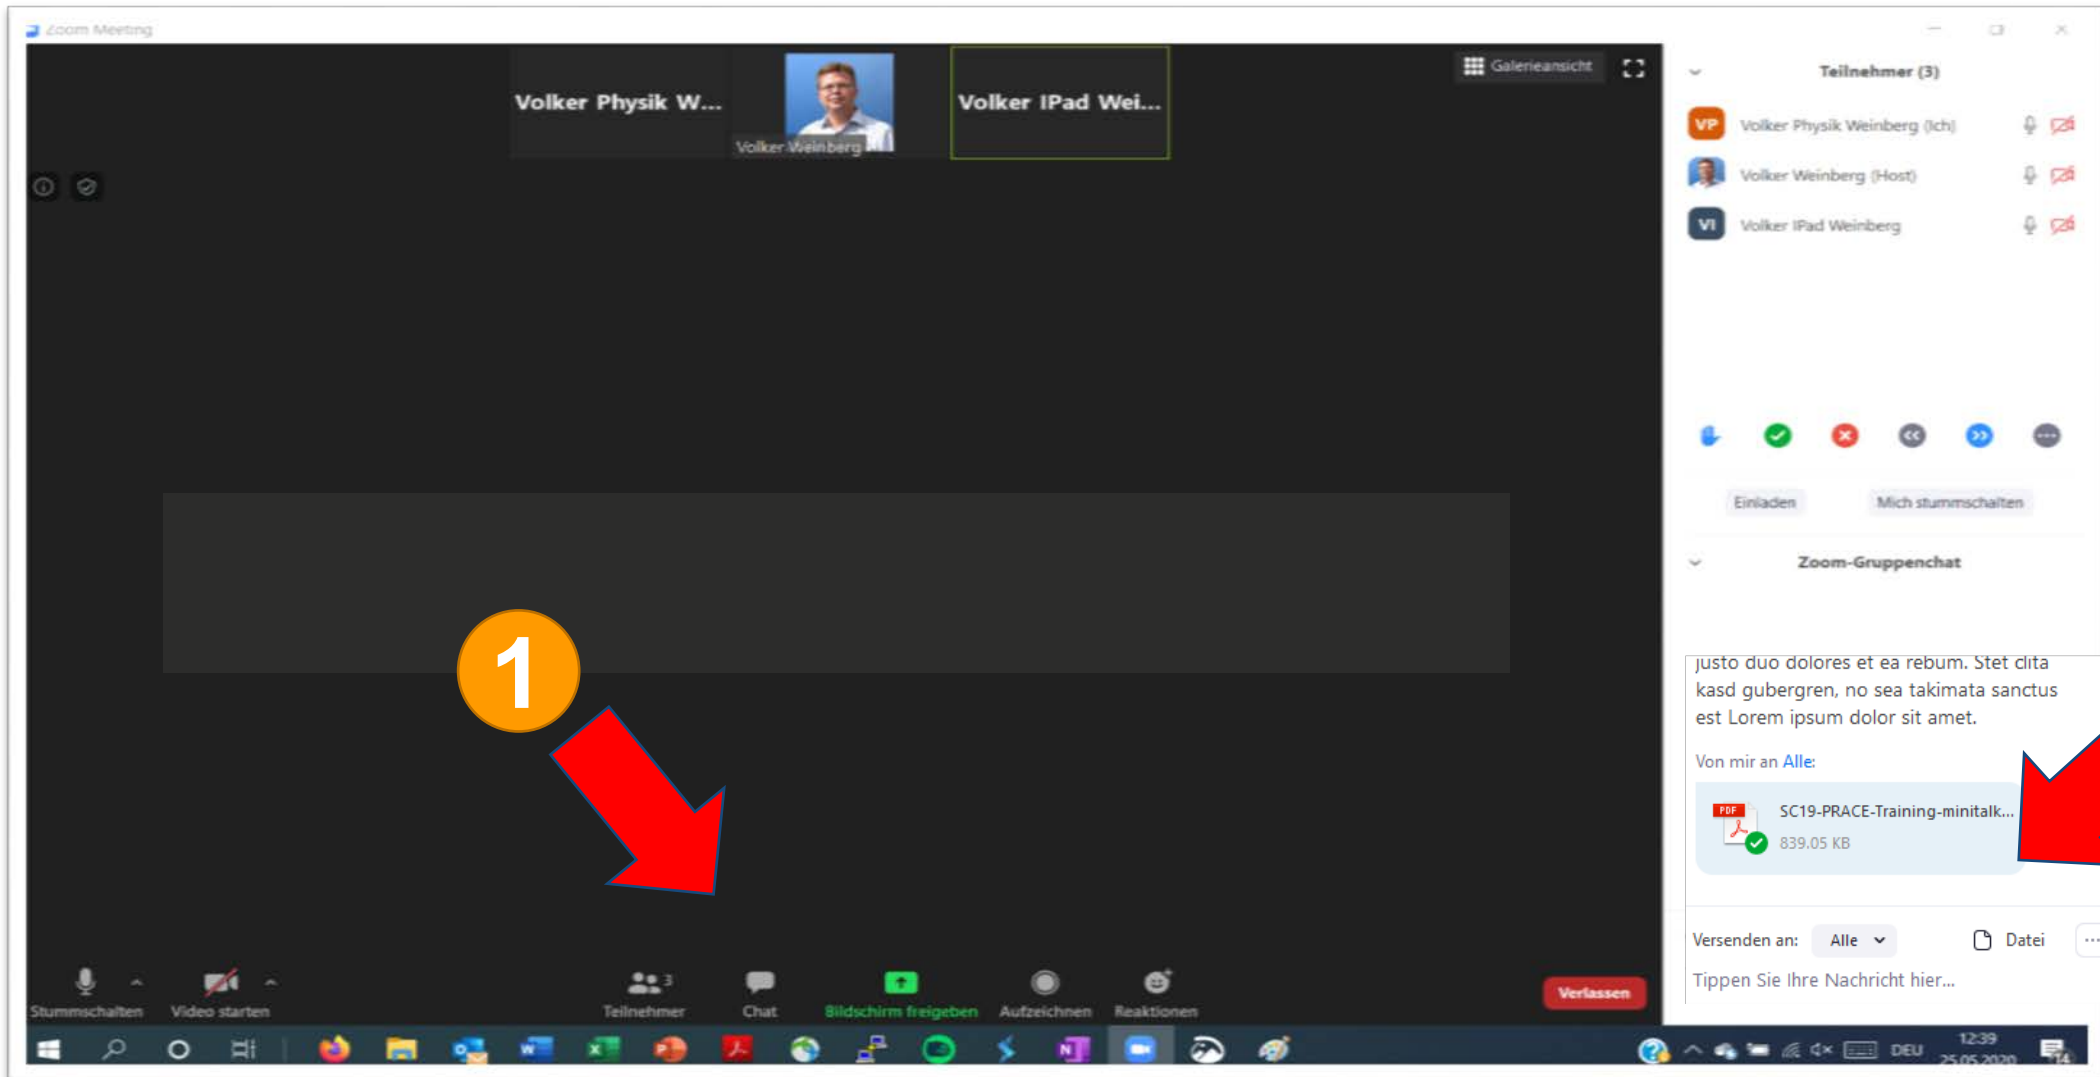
Zoom Meeting

Volker Physik W...

Volker Weinberg

Volker IPad Wei...

Galerieansicht

Teilnehmer (3)

VP Volker Physik Weinberg (Ich)

Volker Weinberg (Host)

VI Volker IPad Weinberg

Einladen

Mich stummschalten

Zoom-Gruppenchat

justo duo dolores et ea rebum. Stet clita kasd gubergren, no sea takimata sanctus est Lorem ipsum dolor sit amet.

Von mir an Alle:

SC19-PRACE-Training-minitalk...
839.05 KB

Versenden an: Alle

Datei

Tippen Sie Ihre Nachricht hier...

1

Stummschalten

Video starten

Teilnehmer 3

Chat

Bildschirm freigeben

Aufzeichnen

Reaktionen

Verlassen

DEU

12:39
25.05.2020